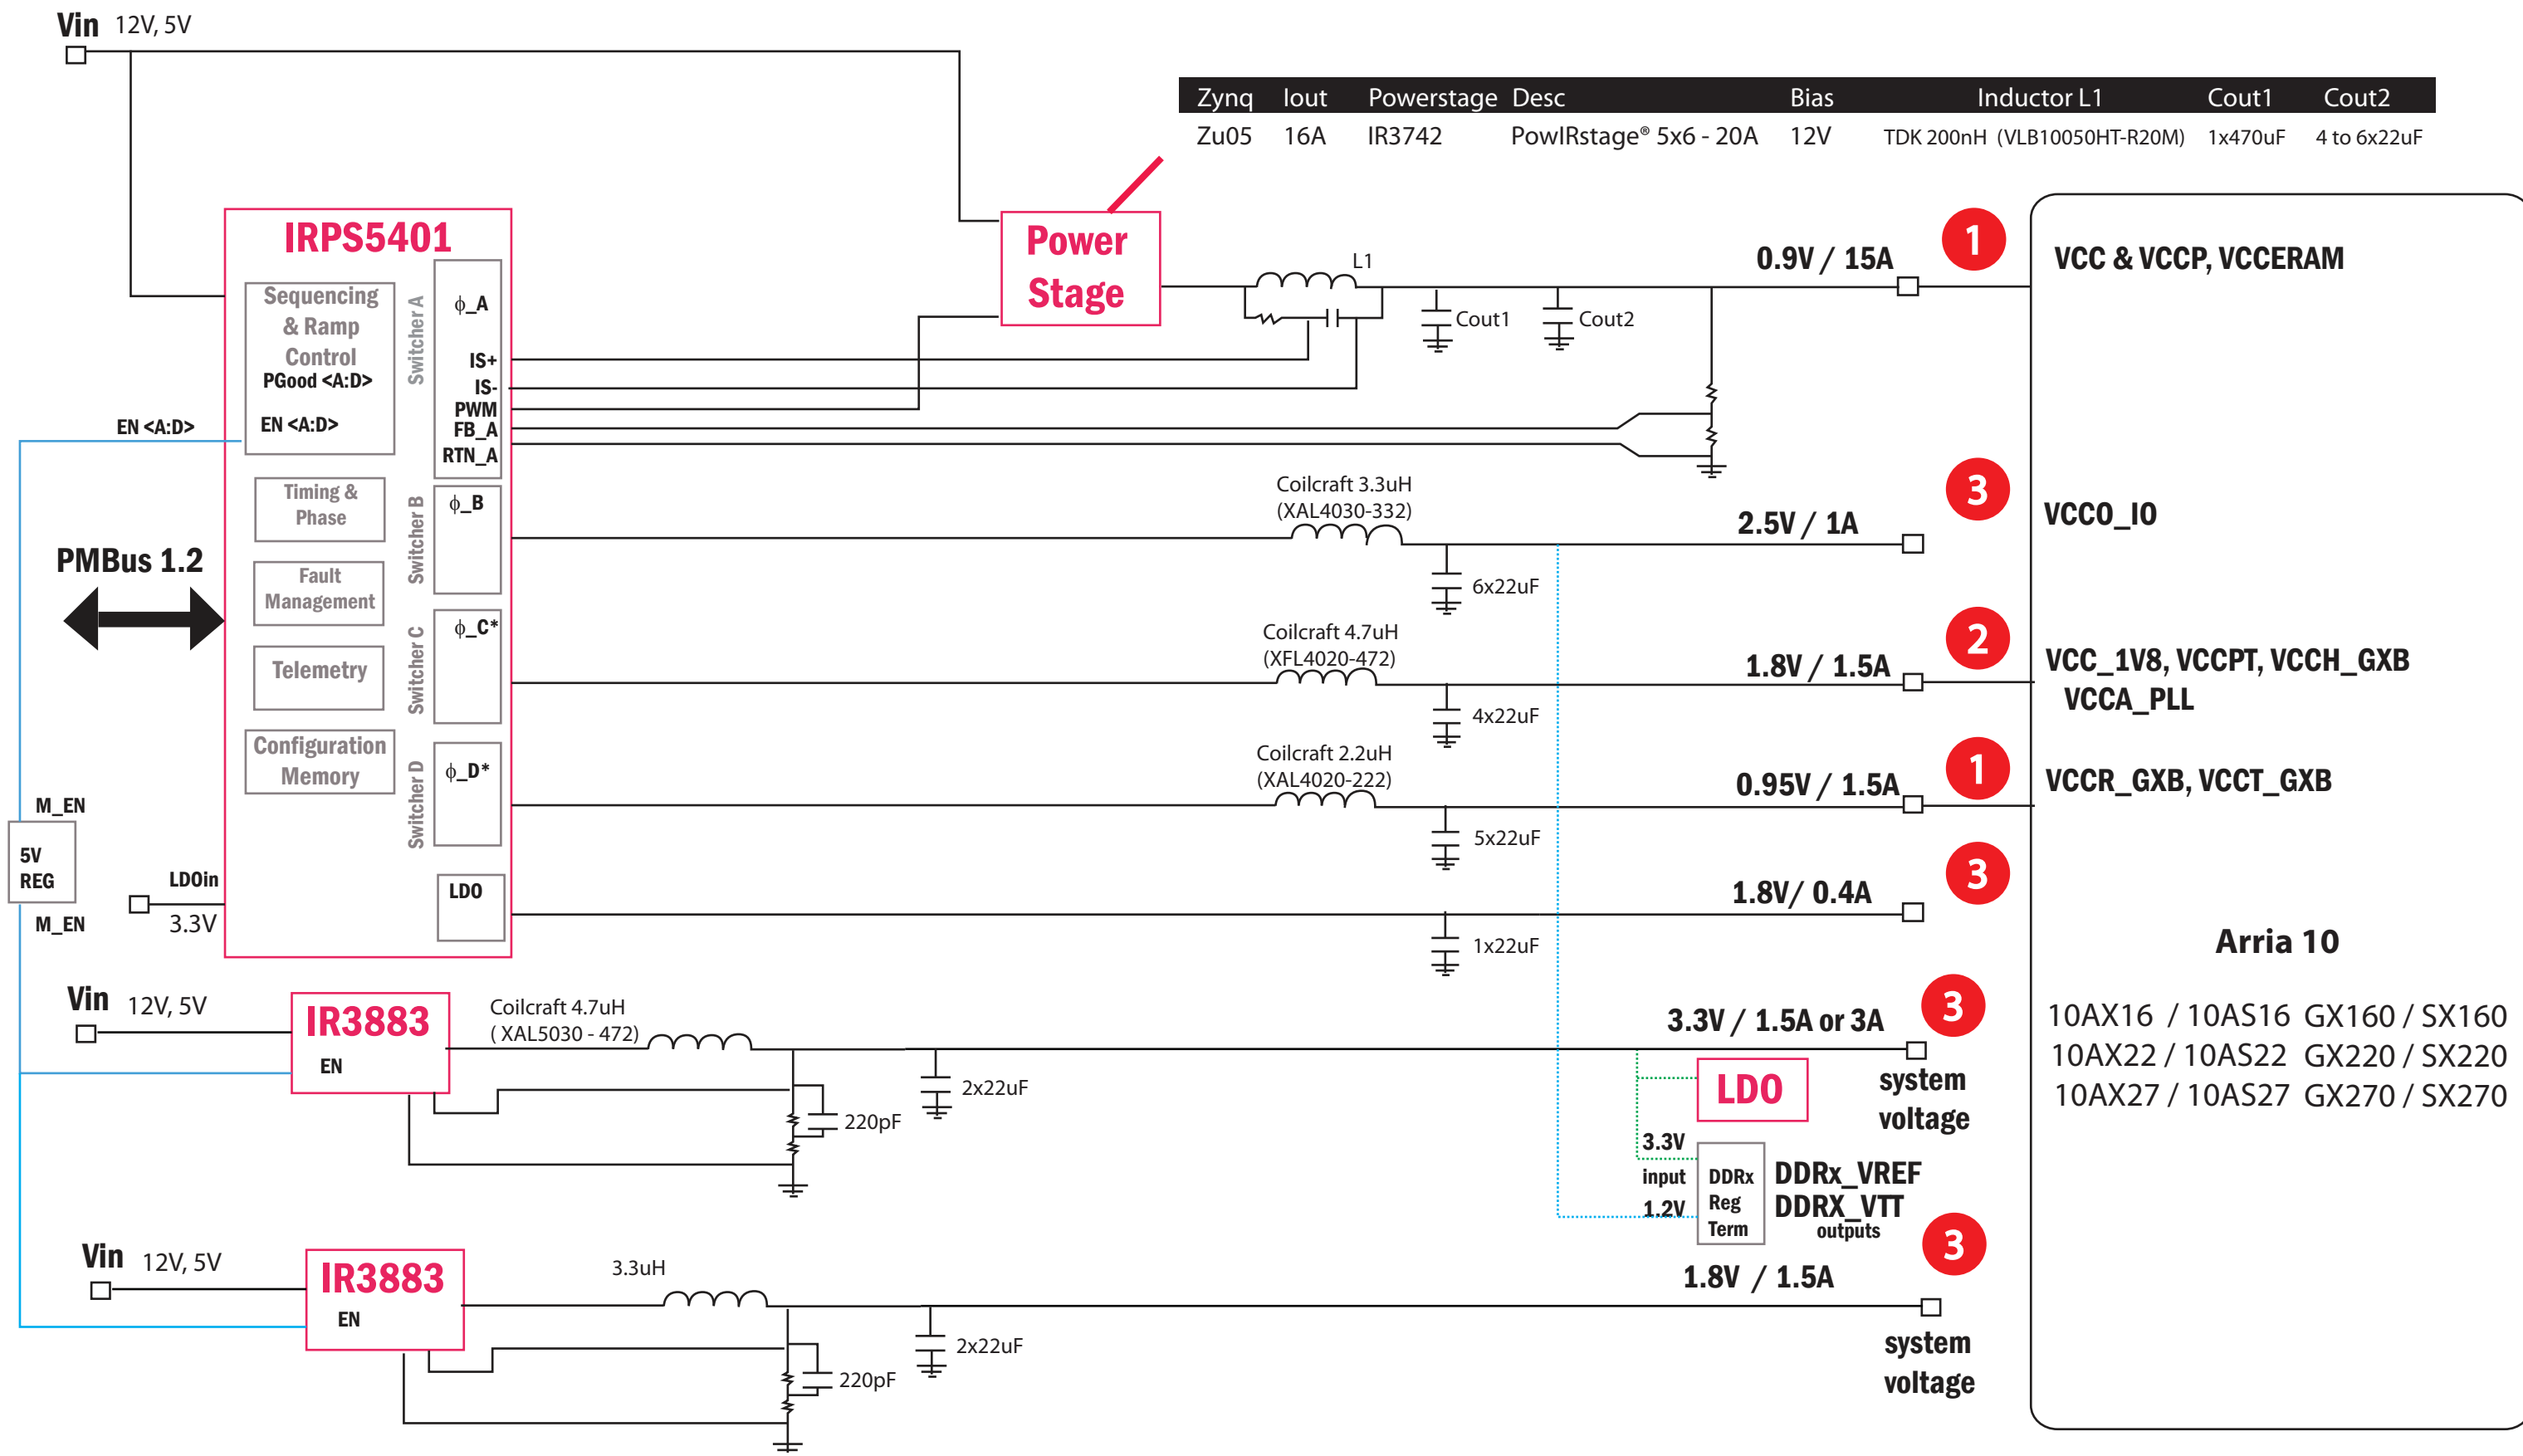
Vin 12V, 5V

| Zynq | Iout | Powerstage | Desc | Bias | Inductor L1 | Cout1 | Cout2 |
|---|---|---|---|---|---|---|---|
| Zu05 | 16A | IR3742 | PowIRstage® 5x6 - 20A | 12V | TDK 200nH (VLB10050HT-R20M) | 1x470uF | 4 to 6x22uF |

IRPS5401

Sequencing & Ramp Control
PGood <A:D>
EN <A:D>

Switcher A
ϕ_A
IS+
IS-
PWM
FB_A
RTN_A

Timing & Phase

Switcher B
ϕ_B

Fault Management

Switcher C
ϕ_C*

Telemetry

Configuration Memory

Switcher D
ϕ_D*

LDO

EN <A:D>

PMBus 1.2

M_EN
5V REG
M_EN
LDOin
3.3V

Power Stage

L1
Cout1
Cout2

0.9V / 15A
1
VCC & VCCP, VCCERAM

Coilcraft 3.3uH (XAL4030-332)
6x22uF
2.5V / 1A
3
VCCO_IO

Coilcraft 4.7uH (XFL4020-472)
4x22uF
1.8V / 1.5A
2
VCC_1V8, VCCPT, VCCH_GXB
VCCA_PLL

Coilcraft 2.2uH (XAL4020-222)
5x22uF
0.95V / 1.5A
1
VCCR_GXB, VCCT_GXB

1x22uF
1.8V/ 0.4A
3

Arria 10
10AX16 / 10AS16 GX160 / SX160
10AX22 / 10AS22 GX220 / SX220
10AX27 / 10AS27 GX270 / SX270

Vin 12V, 5V
IR3883
EN
Coilcraft 4.7uH ( XAL5030 - 472)
2x22uF
220pF
3.3V / 1.5A or 3A
3
LDO
system voltage
3.3V
input
1.2V
DDRx Reg Term
DDRx_VREF
DDRX_VTT
outputs

Vin 12V, 5V
IR3883
EN
3.3uH
2x22uF
220pF
3
1.8V / 1.5A
system voltage